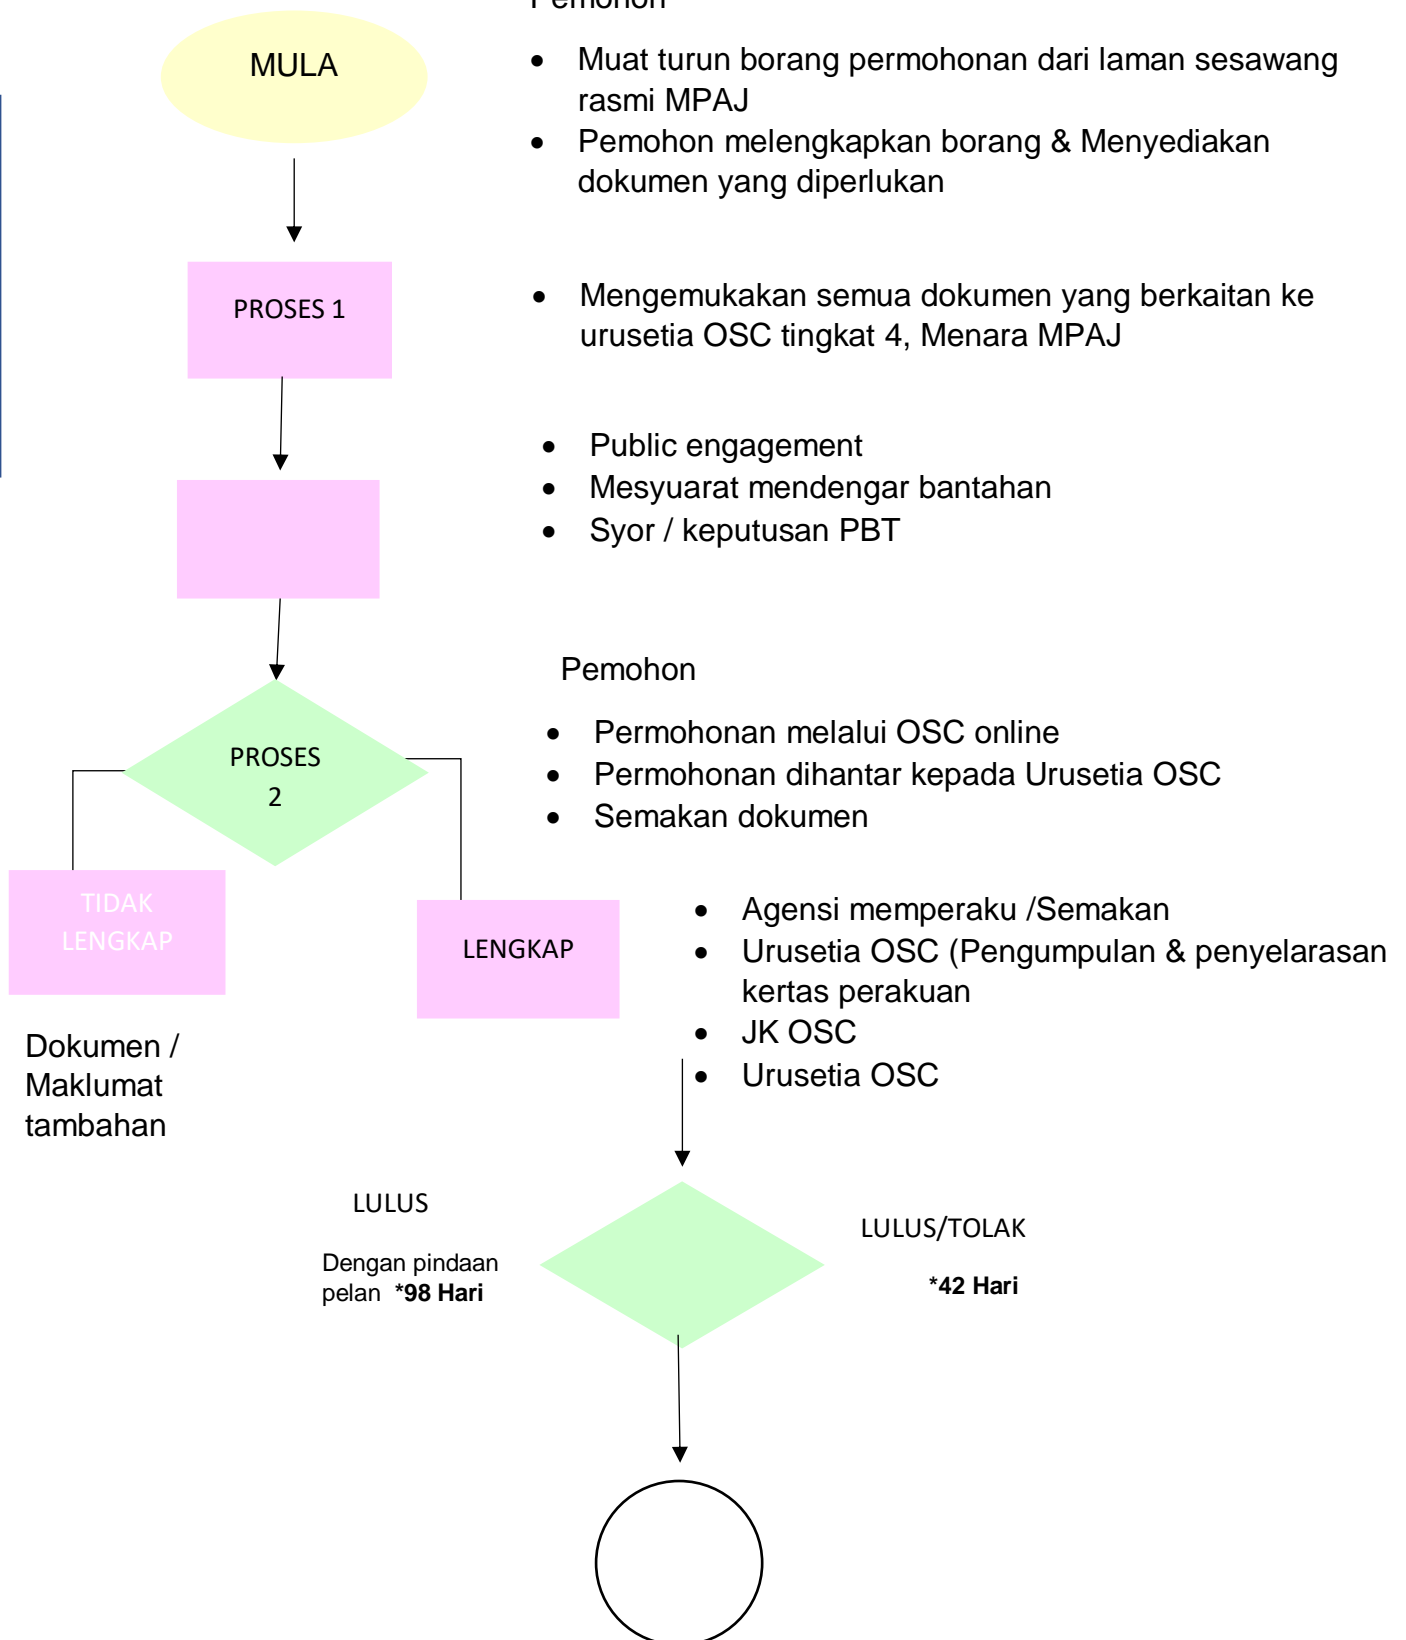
Pemohon

MULA

- Muat turun borang permohonan dari laman sesawang rasmi MPAJ
- Pemohon melengkapkan borang & Menyediakan dokumen yang diperlukan

PROSES 1

- Mengemukakan semua dokumen yang berkaitan ke urusetia OSC tingkat 4, Menara MPAJ

- Public engagement
- Mesyuarat mendengar bantahan
- Syor / keputusan PBT

Pemohon

PROSES 2

- Permohonan melalui OSC online
- Permohonan dihantar kepada Urusetia OSC
- Semakan dokumen

TIDAK LENGKAP

LENGKAP

- Agensi memperaku /Semakan
- Urusetia OSC (Pengumpulan & penyelarasan kertas perakuan
- JK OSC
- Urusetia OSC

Dokumen / Maklumat tambahan

LULUS

Dengan pindaan pelan **\*98 Hari**

LULUS/TOLAK

**\*42 Hari**